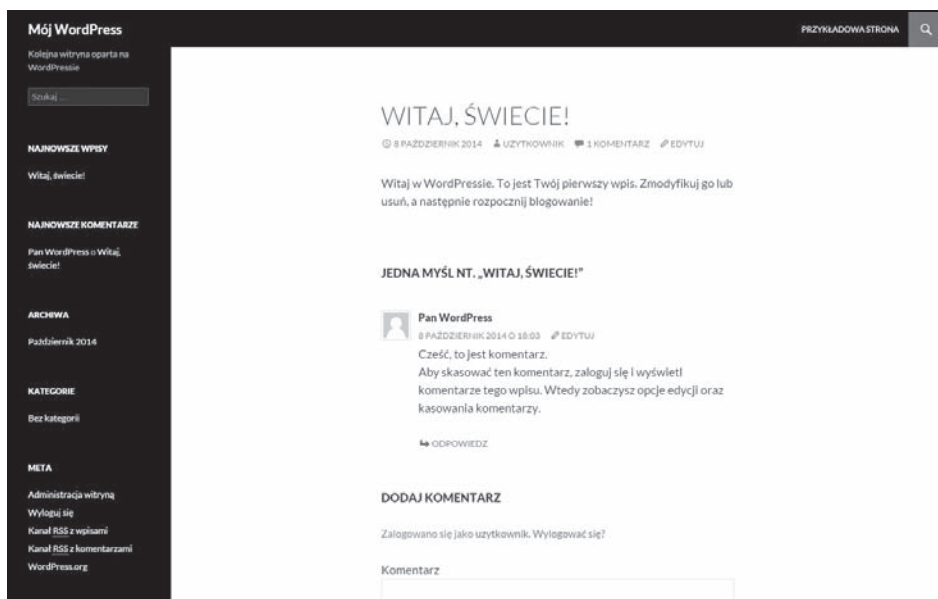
Mój WordPress

Kolejna witryna oparta na WordPressie

Szukaj ...

NAJNOWSZE WPISY

Witaj, świecie!

NAJNOWSZE KOMENTARZE

Pan WordPress o Witaj, świecie!

ARCHIWA

Październik 2014

KATEGORIE

Bez kategorii

META

Administracja witryną
Wyloguj się
Kanał RSS z wpisami
Kanał RSS z komentarzami
WordPress.org

PRZYKŁADOWA STRONA

WITAJ, ŚWIECIE!

8 PAŹDZIERNIK 2014 UŻYTKOWNIK 1 KOMENTARZ EDYTUJ

Witaj w WordPress. To jest Twój pierwszy wpis. Zmodyfikuj go lub usuń, a następnie rozpocznij blogowanie!

JEDNA MYŚL NT. „WITAJ, ŚWIECIE!"

Pan WordPress
8 PAŹDZIERNIK 2014 O 18:03 EDYTUJ
Cześć, to jest komentarz.
Aby skasować ten komentarz, zaloguj się i wyświetl komentarze tego wpisu. Wtedy zobaczysz opcje edycji oraz kasowania komentarzy.

ODPOWIEDZ

DODAJ KOMENTARZ

Zalogowano się jako użytkownik. Wylogować się?

Komentarz